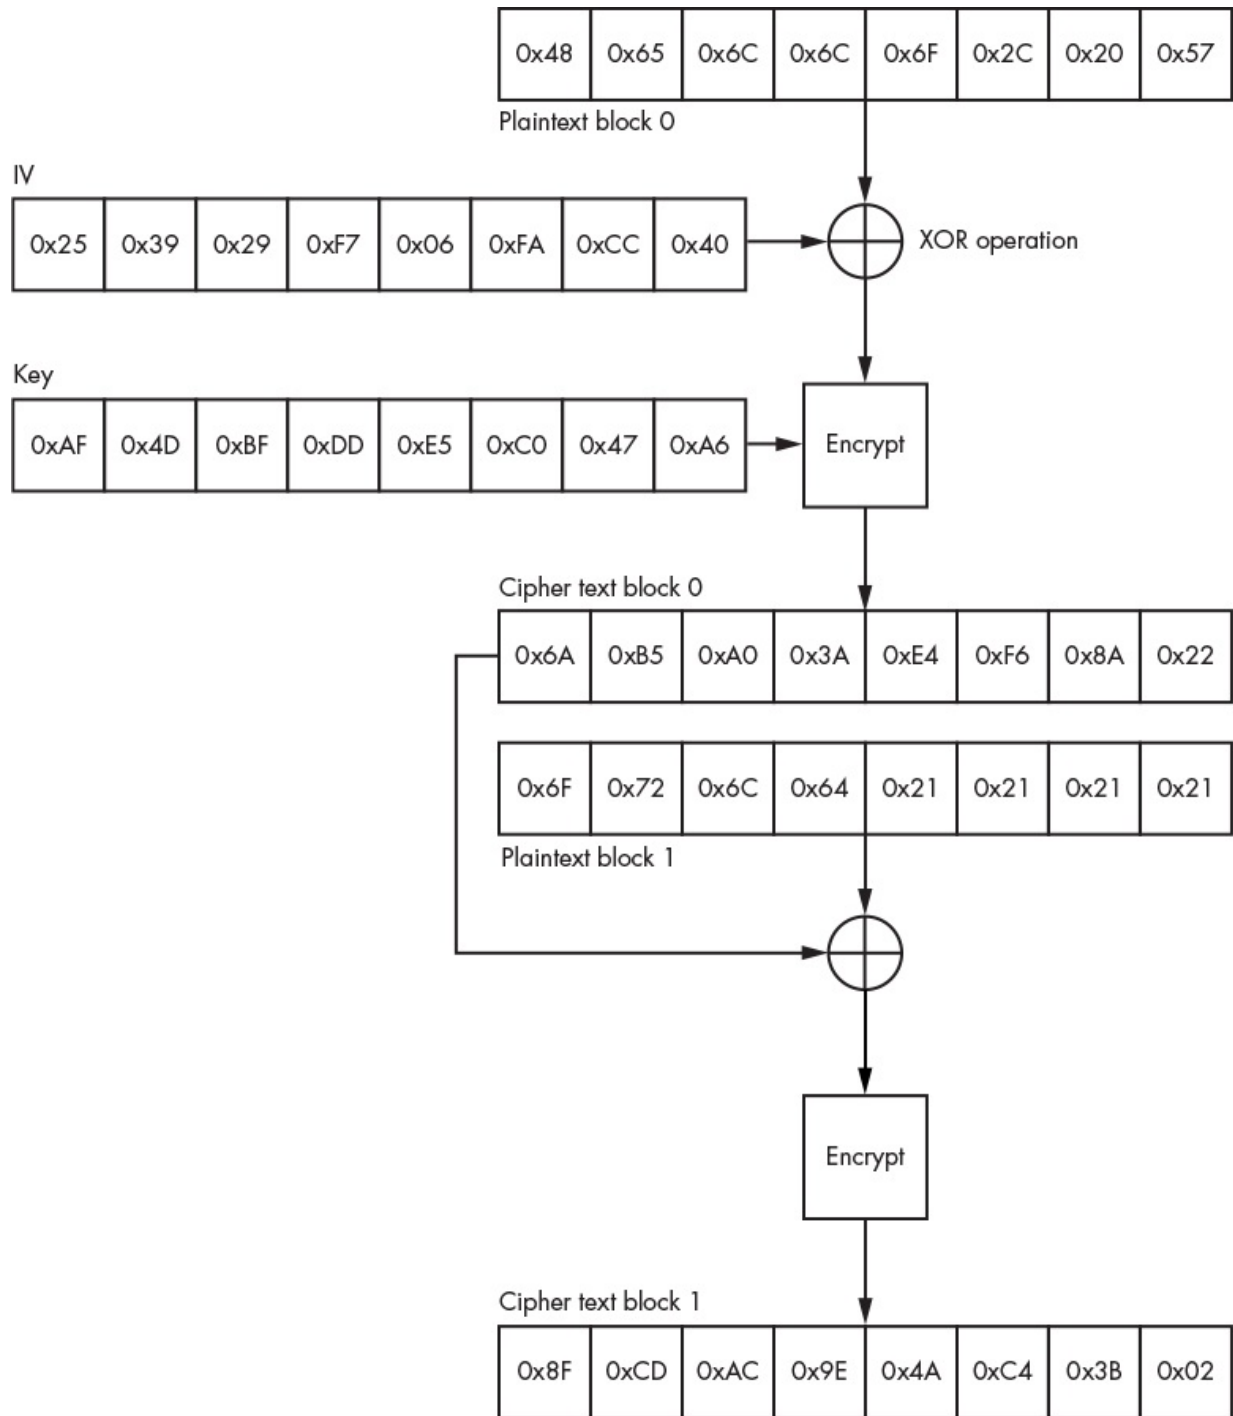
| 0x48 | 0x65 | 0x6C | 0x6C | 0x6F | 0x2C | 0x20 | 0x57 |
|---|---|---|---|---|---|---|---|

Plaintext block 0

IV

| 0x25 | 0x39 | 0x29 | 0xF7 | 0x06 | 0xFA | 0xCC | 0x40 |
|---|---|---|---|---|---|---|---|

XOR operation

Key

| 0xAF | 0x4D | 0xBF | 0xDD | 0xE5 | 0xC0 | 0x47 | 0xA6 |
|---|---|---|---|---|---|---|---|

Encrypt

Cipher text block 0

| 0x6A | 0xB5 | 0xA0 | 0x3A | 0xE4 | 0xF6 | 0x8A | 0x22 |
|---|---|---|---|---|---|---|---|

| 0x6F | 0x72 | 0x6C | 0x64 | 0x21 | 0x21 | 0x21 | 0x21 |
|---|---|---|---|---|---|---|---|

Plaintext block 1

Encrypt

Cipher text block 1

| 0x8F | 0xCD | 0xAC | 0x9E | 0x4A | 0xC4 | 0x3B | 0x02 |
|---|---|---|---|---|---|---|---|